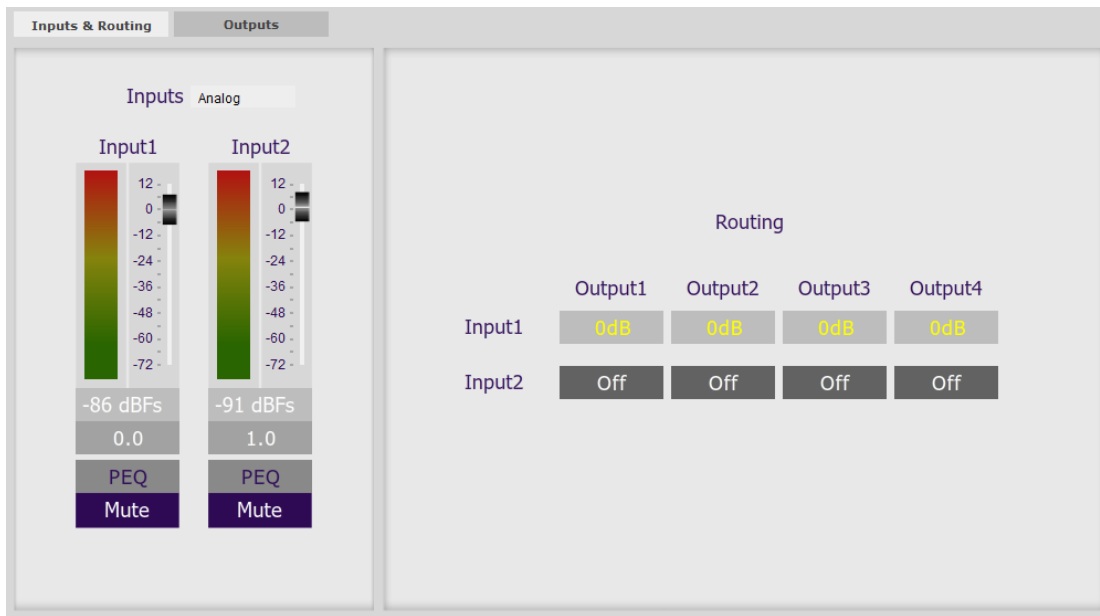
Inputs & Routing
Outputs

Inputs Analog

Input1
12
0
-12
-24
-36
-48
-60
-72
-86 dBFs
0.0
PEQ
Mute

Input2
12
0
-12
-24
-36
-48
-60
-72
-91 dBFs
1.0
PEQ
Mute

Routing

| | Output1 | Output2 | Output3 | Output4 |
|---|---|---|---|---|
| Input1 | 0dB | 0dB | 0dB | 0dB |
| Input2 | Off | Off | Off | Off |